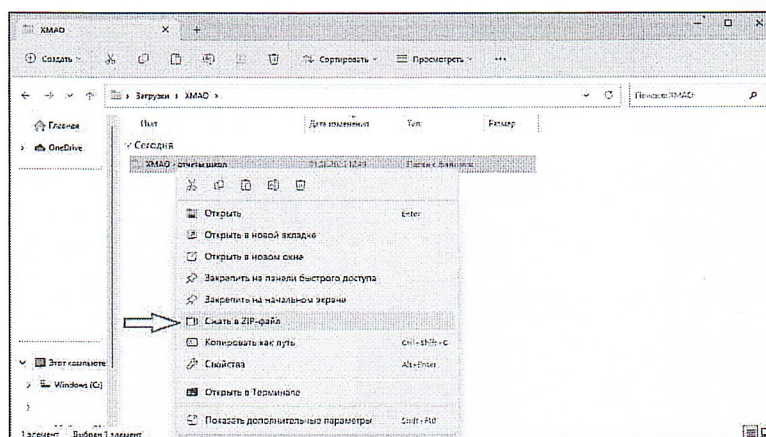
ХМАО

Создать
Сортировать
Просмотреть
...

Загрузки › ХМАО ›
Поиск: ХМАО

Главная
OneDrive

Имя
Дата изменения
Тип
Размер

Сегодня
ХМАО - отчеты школ
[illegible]
Папка с файлами

Открыть
Enter
Открыть в новой вкладке
Открыть в новом окне
Закрепить на панели быстрого доступа
Закрепить на начальном экране
Сжать в ZIP-файл
Копировать как путь
Ctrl+Shift+C
Свойства
Alt+Enter
Открыть в Терминале
Показать дополнительные параметры
Shift+F10

Этот компьютер
Windows (C:)

1 элемент
Выбран 1 элемент